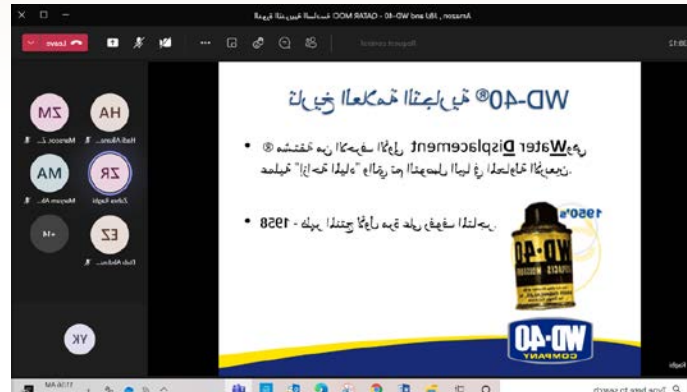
Amazon, Jibl and WD-40 - QATAR OOC تجربة التسويق الإلكتروني

Leave

Request control

HA
Hadi Albana...

ZM
Mansoor Z...

ZR
Zahra Ragib

MA
Maryam Ab...

EZ
Ezzi Abdu...

+14

YK

تاريخ العلامة التجارية WD-40®

• ® مشتقة من الأحرف الأولى لـ Water Displacement إزاحة الماء. صممت لحماية المعدات الإلكترونية في الطيران.

• 1958 - أول منتج متاح للبيع للمستهلكين.

1950's

WD-40

WD-40 COMPANY

Type here to search

11:56 AM

Ragib

08:12